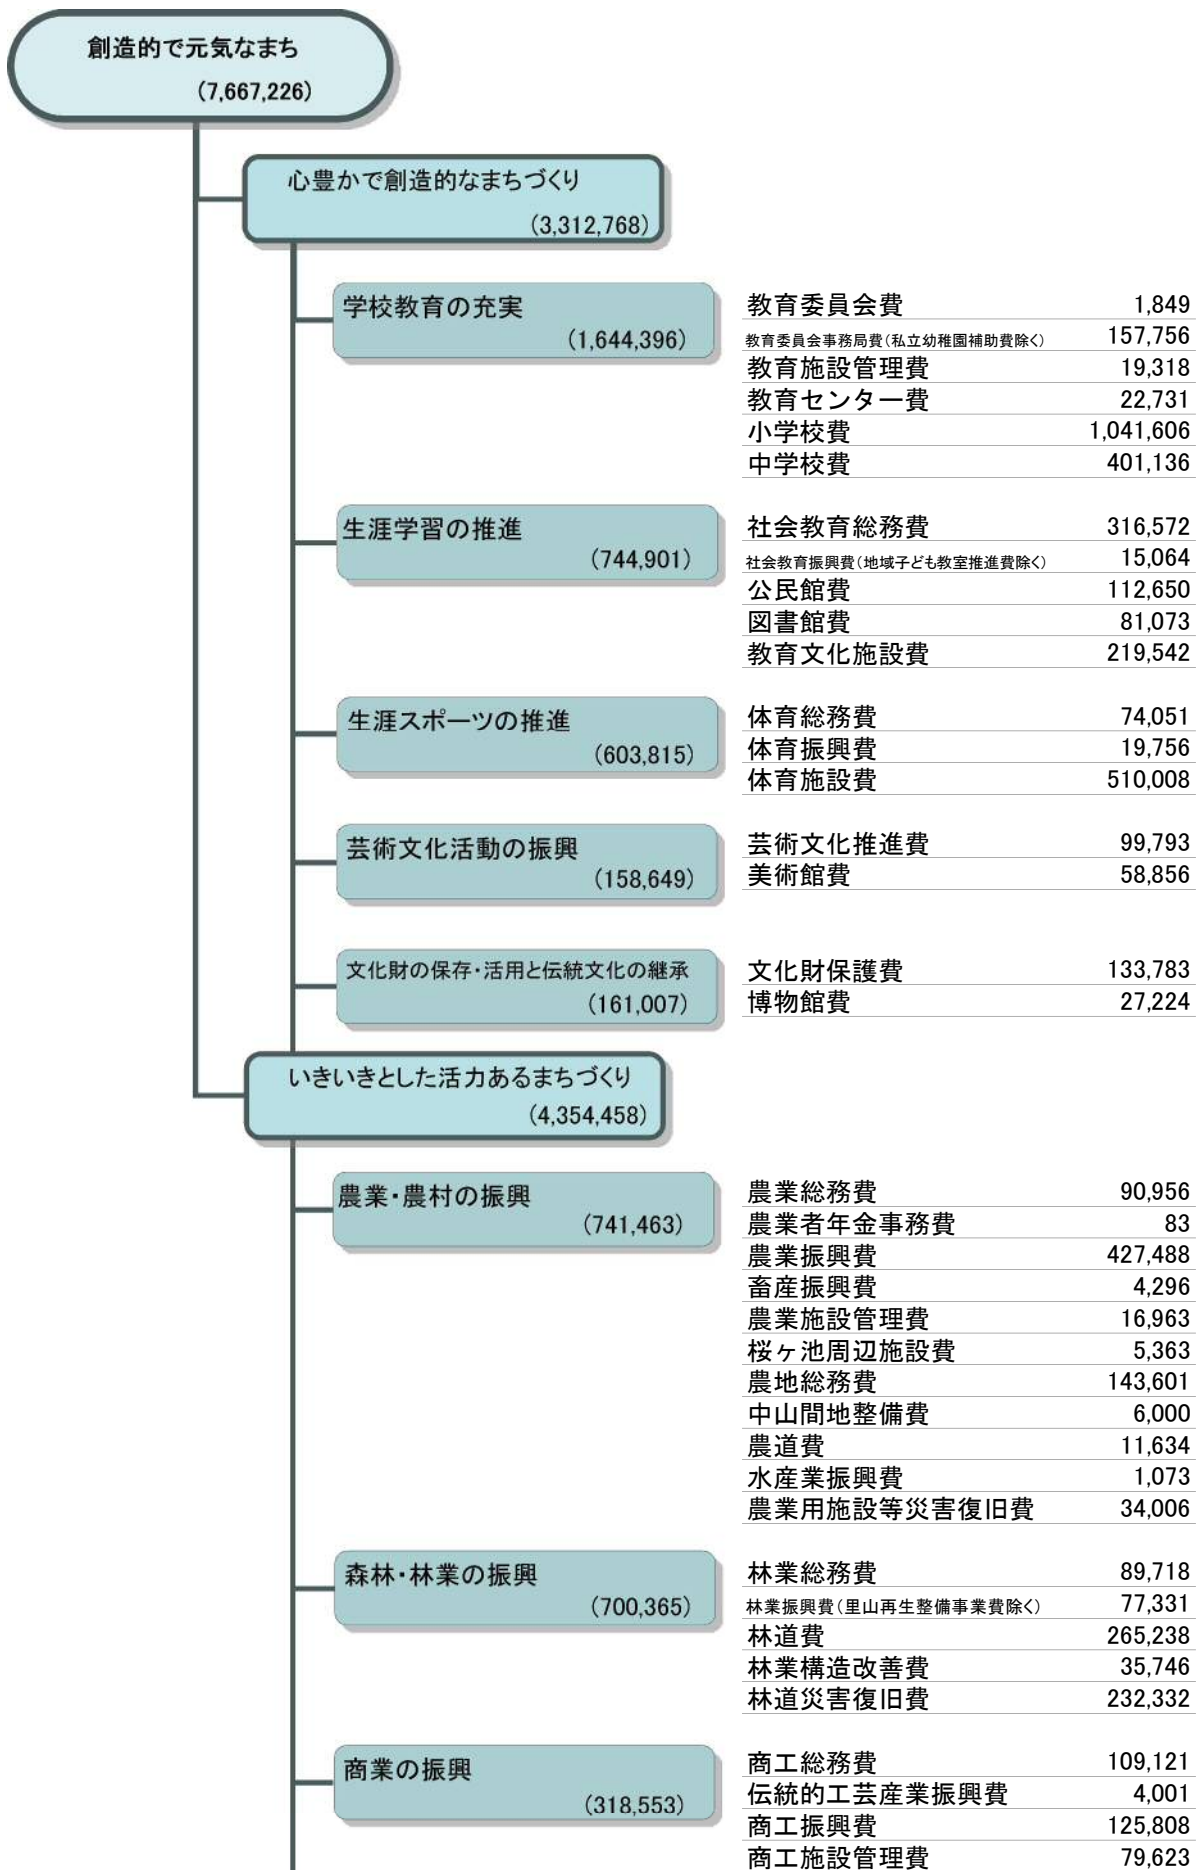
創造的で元気なまち
(7,667,226)

心豊かで創造的なまちづくり
(3,312,768)

学校教育の充実
(1,644,396)

| 教育委員会費 | 1,849 |
|---|---|
| 教育委員会事務局費(私立幼稚園補助費除く) | 157,756 |
| 教育施設管理費 | 19,318 |
| 教育センター費 | 22,731 |
| 小学校費 | 1,041,606 |
| 中学校費 | 401,136 |

生涯学習の推進
(744,901)

| 社会教育総務費 | 316,572 |
|---|---|
| 社会教育振興費(地域子ども教室推進費除く) | 15,064 |
| 公民館費 | 112,650 |
| 図書館費 | 81,073 |
| 教育文化施設費 | 219,542 |

生涯スポーツの推進
(603,815)

| 体育総務費 | 74,051 |
|---|---|
| 体育振興費 | 19,756 |
| 体育施設費 | 510,008 |

芸術文化活動の振興
(158,649)

| 芸術文化推進費 | 99,793 |
|---|---|
| 美術館費 | 58,856 |

文化財の保存・活用と伝統文化の継承
(161,007)

| 文化財保護費 | 133,783 |
|---|---|
| 博物館費 | 27,224 |

いきいきとした活力あるまちづくり
(4,354,458)

農業・農村の振興
(741,463)

| 農業総務費 | 90,956 |
|---|---|
| 農業者年金事務費 | 83 |
| 農業振興費 | 427,488 |
| 畜産振興費 | 4,296 |
| 農業施設管理費 | 16,963 |
| 桜ヶ池周辺施設費 | 5,363 |
| 農地総務費 | 143,601 |
| 中山間地整備費 | 6,000 |
| 農道費 | 11,634 |
| 水産業振興費 | 1,073 |
| 農業用施設等災害復旧費 | 34,006 |

森林・林業の振興
(700,365)

| 林業総務費 | 89,718 |
|---|---|
| 林業振興費(里山再生整備事業費除く) | 77,331 |
| 林道費 | 265,238 |
| 林業構造改善費 | 35,746 |
| 林道災害復旧費 | 232,332 |

商業の振興
(318,553)

| 商工総務費 | 109,121 |
|---|---|
| 伝統的工芸産業振興費 | 4,001 |
| 商工振興費 | 125,808 |
| 商工施設管理費 | 79,623 |